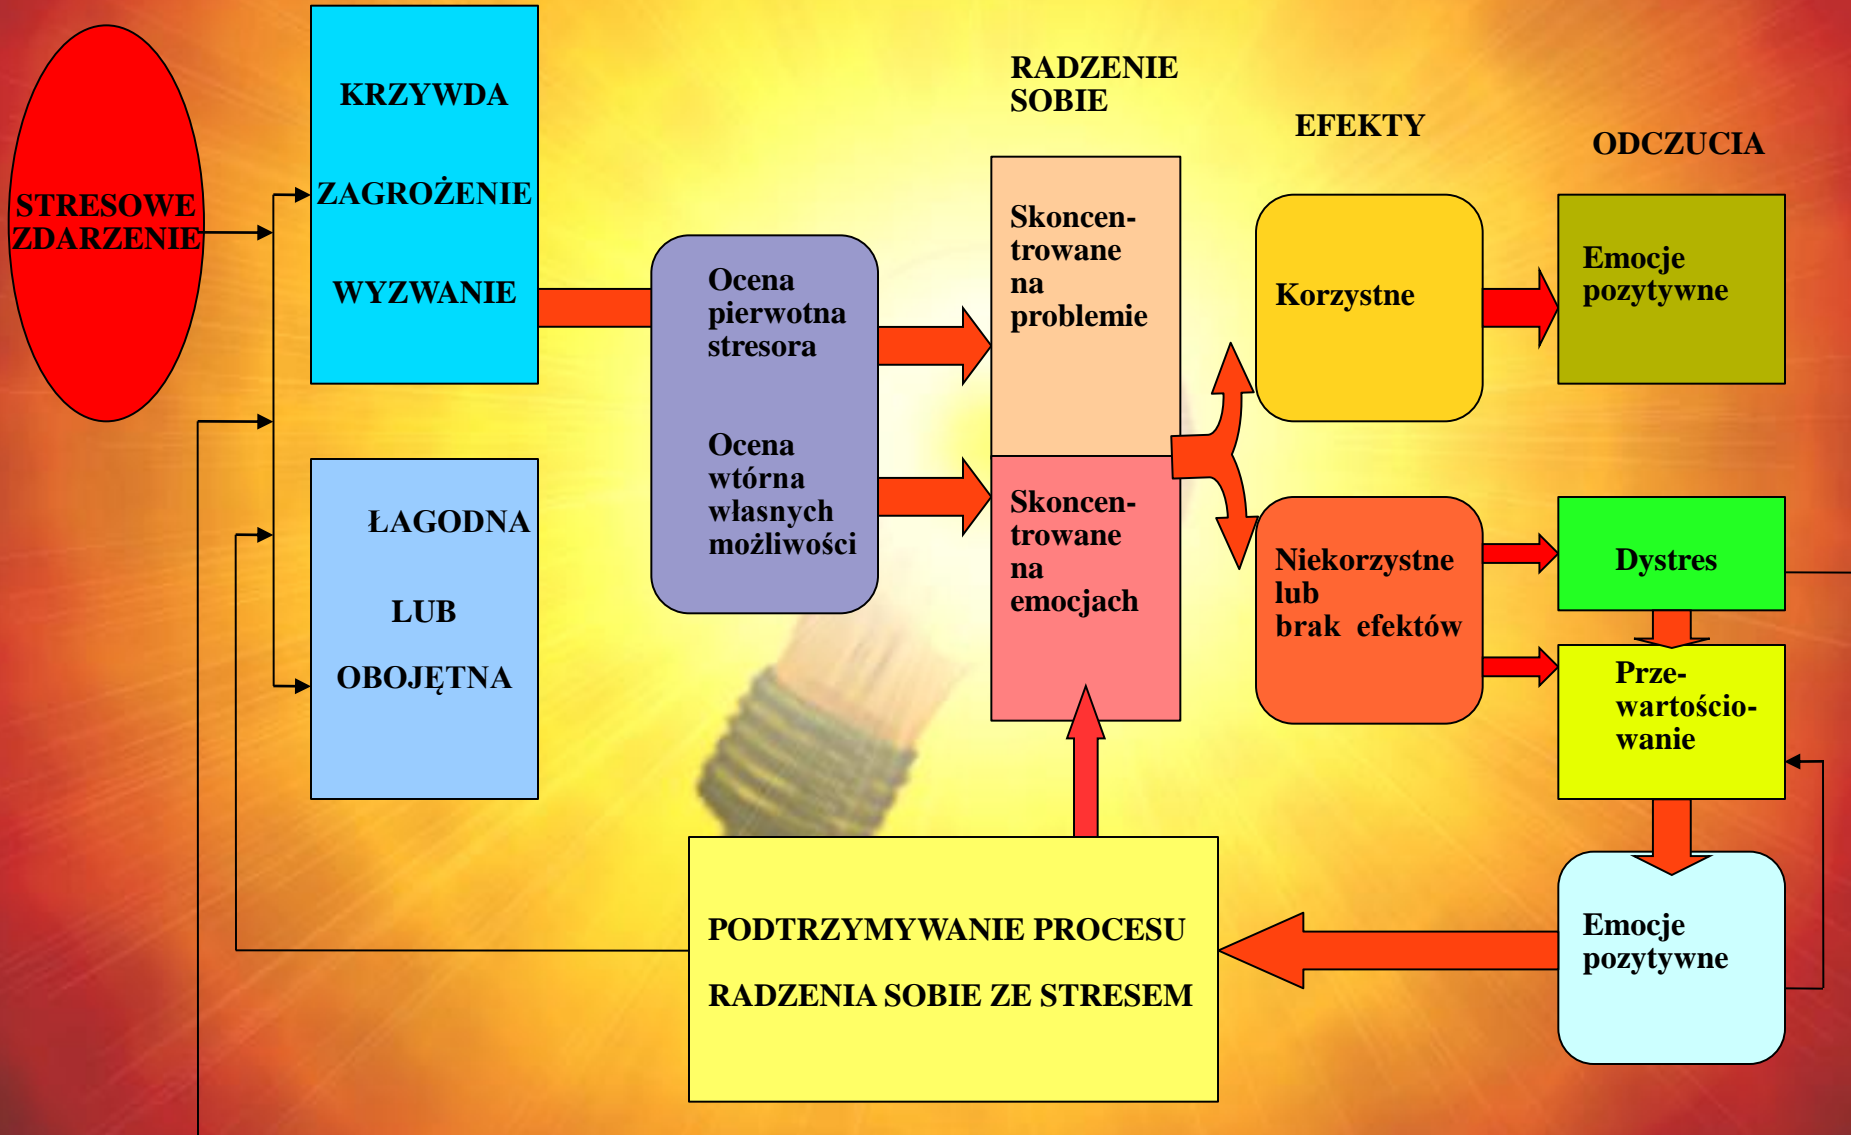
STRESOWE ZDARZENIE

KRZYWDA

ZAGROŻENIE

WYZWANIE

ŁAGODNA

LUB

OBOJĘTNA

Ocena pierwotna stresora

Ocena wtórna własnych możliwości

RADZENIE SOBIE

Skoncentrowane na problemie

Skoncentrowane na emocjach

EFEKTY

Korzystne

Niekorzystne lub brak efektów

ODCZUCIA

Emocje pozytywne

Dystres

Przewartościowanie

Emocje pozytywne

PODTRZYMYWANIE PROCESU

RADZENIA SOBIE ZE STRESEM